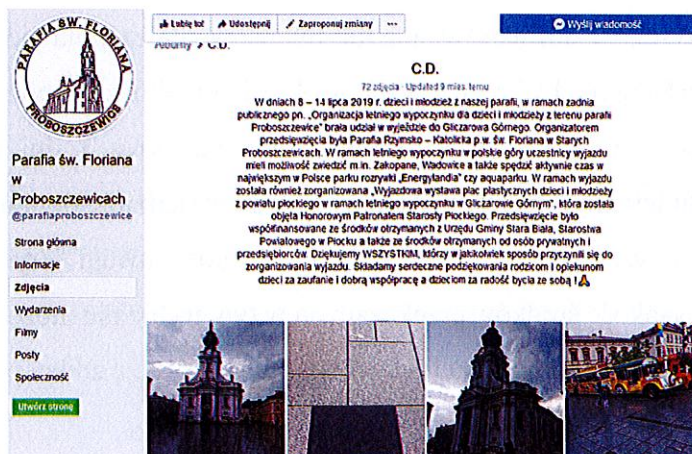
PARAFIA ŚW. FLORIANA
PROBOSZCZEWICE

Parafia św. Floriana w Proboszczewicach
@parafiaproboszczewice

Strona główna
Informacje
Zdjęcia
Wydarzenia
Filmy
Posty
Społeczność

Utwórz stronę

Lubię to! Udostępnij Zaproponuj zmiany ···

Wyślij wiadomość

Albumy > C.D.

C.D.

72 zdjęcia · Updated 9 mies. temu

W dniach 8 – 14 lipca 2019 r. dzieci i młodzież z naszej parafii, w ramach zadnia publicznego pn. „Organizacja letniego wypoczynku dla dzieci i młodzieży z terenu parafii Proboszczewice" brała udział w wyjeździe do Gliczarowa Górnego. Organizatorem przedsięwzięcia była Parafia Rzymsko – Katolicka p.w. Św. Floriana w Starych Proboszczewicach. W ramach letniego wypoczynku w polskie góry uczestnicy wyjazdu mieli możliwość zwiedzić m.in. Zakopane, Wadowice a także spędzić aktywnie czas w największym w Polsce parku rozrywki „Energylandia" czy aquaparku. W ramach wyjazdu została również zorganizowana „Wyjazdowa wystawa prac plastycznych dzieci i młodzieży z powiatu płockiego w ramach letniego wypoczynku w Gliczarowie Górnym", która została objęta Honorowym Patronatem Starosty Płockiego. Przedsięwzięcie było współfinansowane ze środków otrzymanych z Urzędu Gminy Stara Biała, Starostwa Powiatowego w Płocku a także ze środków otrzymanych od osób prywatnych i przedsiębiorców. Dziękujemy WSZYSTKIM, którzy w jakikolwiek sposób przyczynili się do zorganizowania wyjazdu. Składamy serdeczne podziękowania rodzicom i opiekunom dzieci za zaufanie i dobrą współpracę a dzieciom za radość bycia ze sobą !